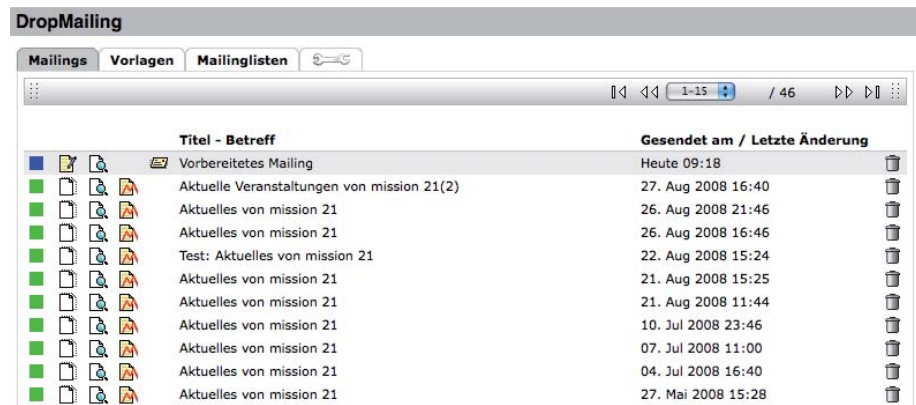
DropMailing

Mailings | Vorlagen | Mailinglisten

1-15 / 46

| Titel - Betreff | Gesendet am / Letzte Änderung |
|---|---|
| Vorbereitetes Mailing | Heute 09:18 |
| Aktuelle Veranstaltungen von mission 21(2) | 27. Aug 2008 16:40 |
| Aktuelles von mission 21 | 26. Aug 2008 21:46 |
| Aktuelles von mission 21 | 26. Aug 2008 16:46 |
| Test: Aktuelles von mission 21 | 22. Aug 2008 15:24 |
| Aktuelles von mission 21 | 21. Aug 2008 15:25 |
| Aktuelles von mission 21 | 21. Aug 2008 11:44 |
| Aktuelles von mission 21 | 10. Jul 2008 23:46 |
| Aktuelles von mission 21 | 07. Jul 2008 11:00 |
| Aktuelles von mission 21 | 04. Jul 2008 16:40 |
| Aktuelles von mission 21 | 27. Mai 2008 15:28 |